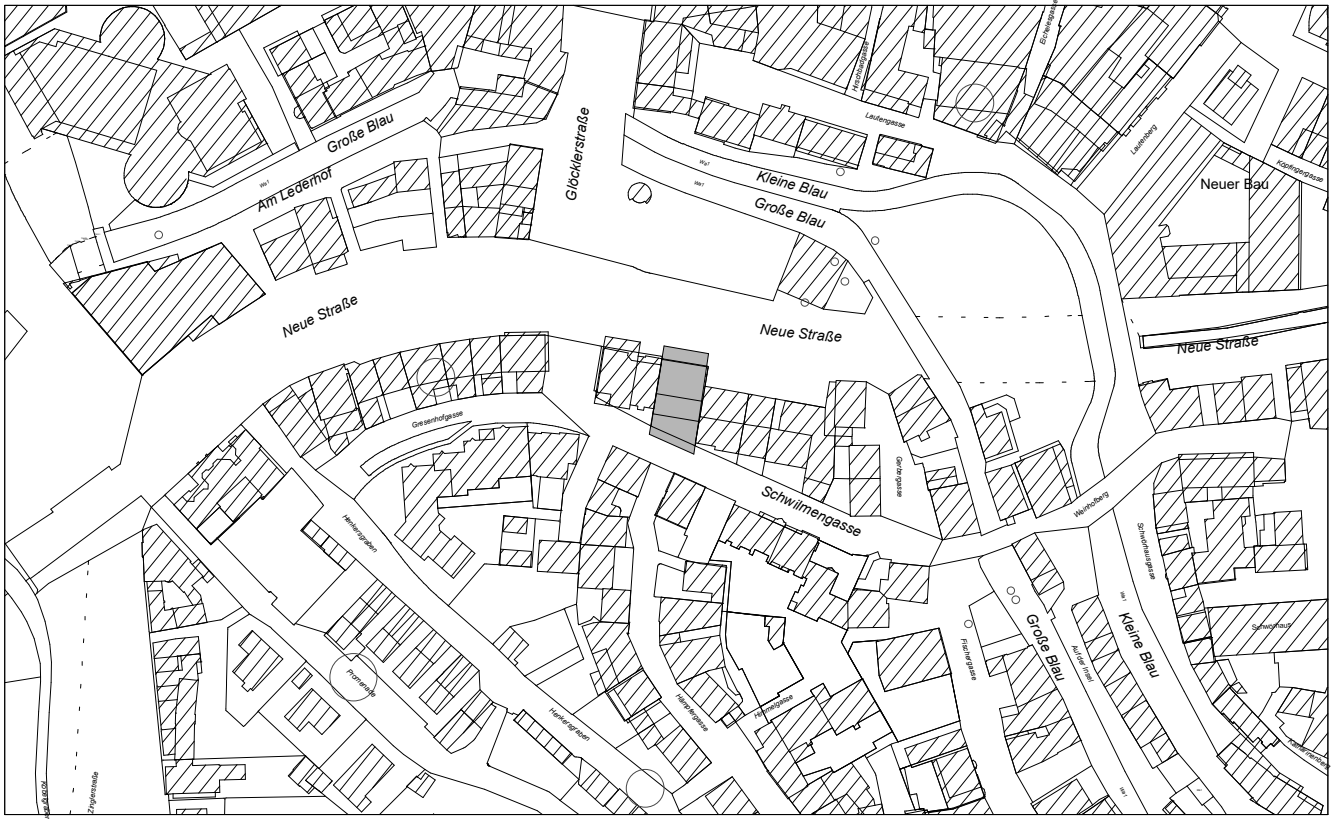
Große Blau
Am Lederhof
Glöcklerstraße
Kleine Blau
Große Blau
Lautengasse
Neuer Bau
Neue Straße
Neue Straße
Neue Straße
Griesenhofgasse
Schwilmengasse
Gerbergasse
Weinhofberg
Herrenkellergasse
Herkeragraben
Promenade
Herkeragraben
Hafengasse
Hahnengasse
Fischergasse
Große Blau
Auf der Insel
Kleine Blau
Schwörhaus
Zinglerstraße